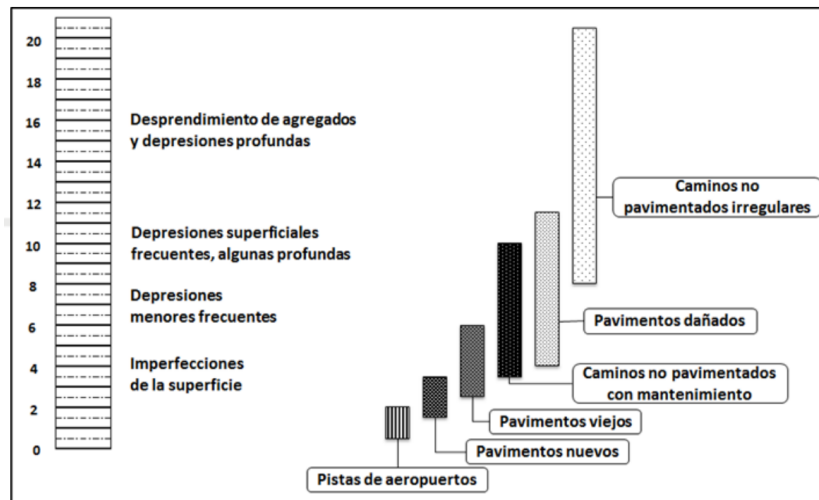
20
18
16
14
12
10
8
6
4
2
0

Desprendimiento de agregados y depresiones profundas

Depresiones superficiales frecuentes, algunas profundas

Depresiones menores frecuentes

Imperfecciones de la superficie

Caminos no pavimentados irregulares

Pavimentos dañados

Caminos no pavimentados con mantenimiento

Pavimentos viejos

Pavimentos nuevos

Pistas de aeropuertos